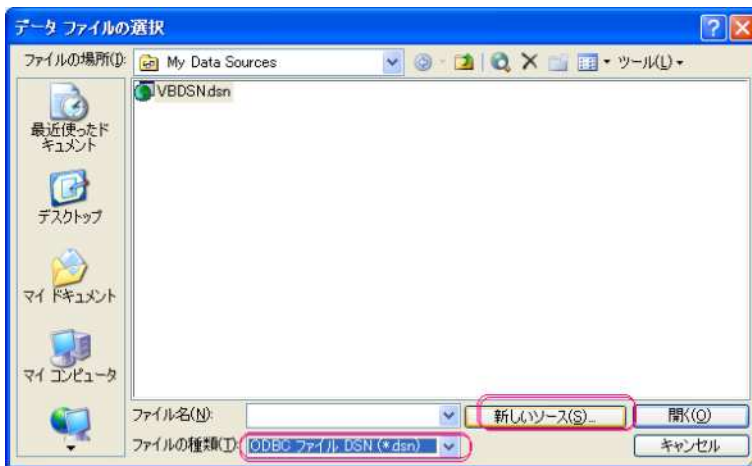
データ ファイルの選択

ファイルの場所(I): My Data Sources

ツール(L)

VBDSN.dsn

最近使ったドキュメント

デスクトップ

マイ ドキュメント

マイ コンピュータ

ファイル名(N):

新しいソース(S)...

開く(O)

ファイルの種類(T): ODBC ファイル DSN (*.dsn)

キャンセル